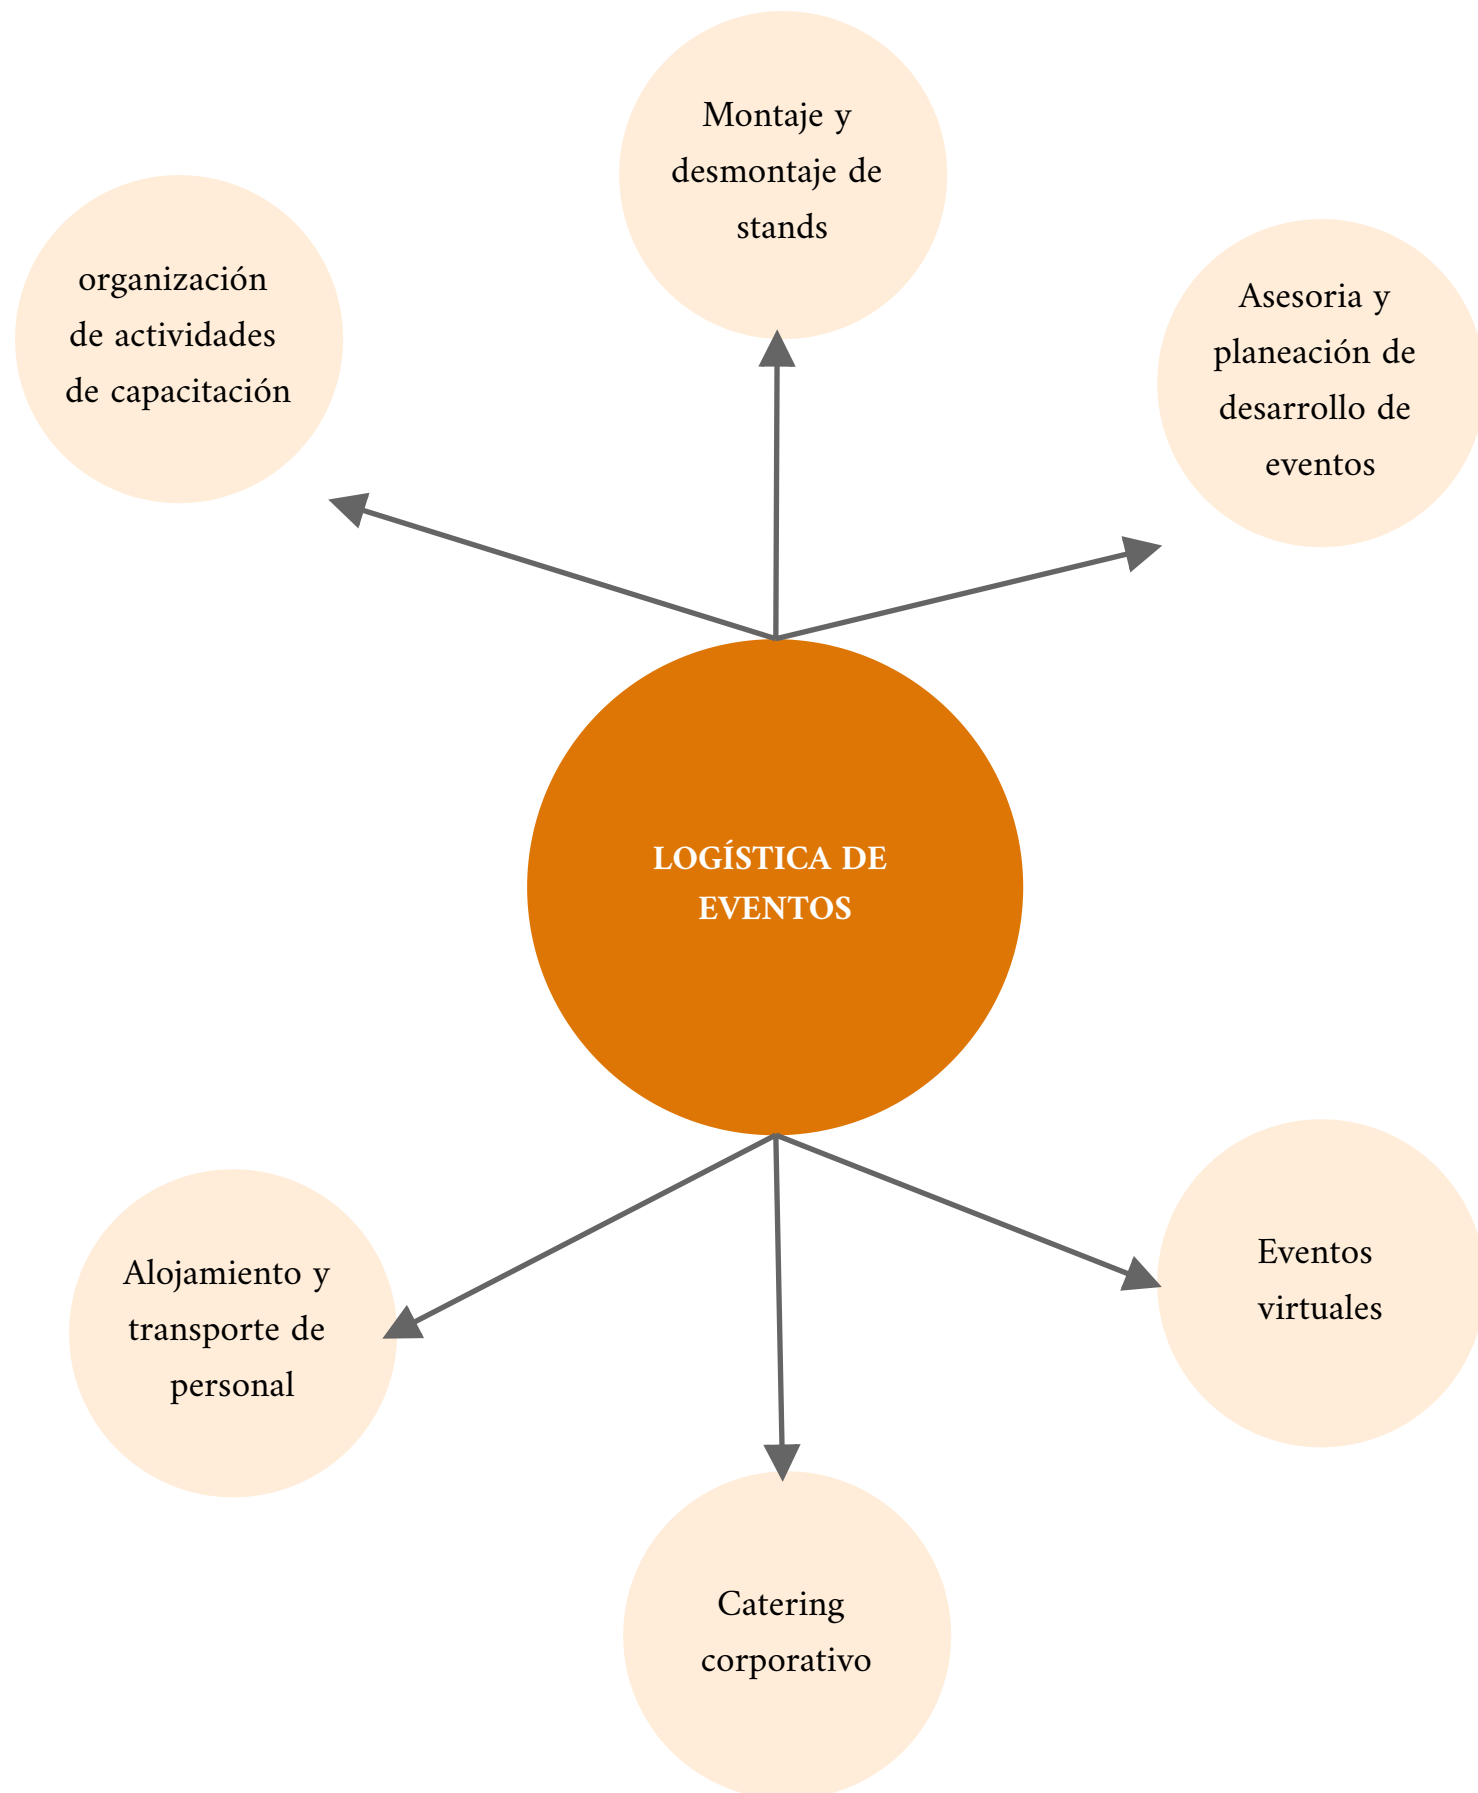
Montaje y desmontaje de stands

organización de actividades de capacitación

Asesoria y planeación de desarrollo de eventos

LOGÍSTICA DE EVENTOS

Alojamiento y transporte de personal

Eventos virtuales

Catering corporativo